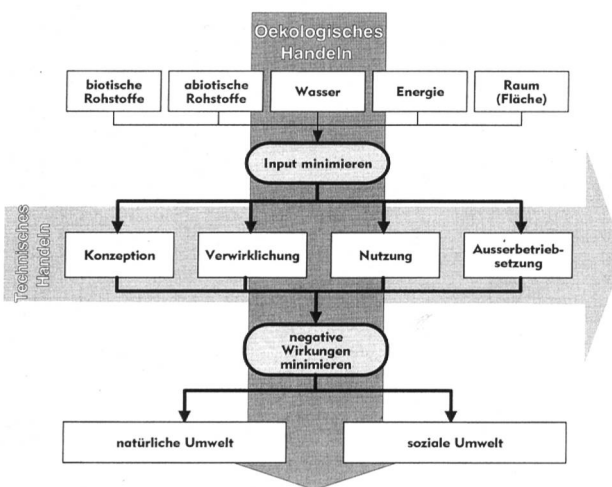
Oekologisches Handeln

biotische Rohstoffe

abiotische Rohstoffe

Wasser

Energie

Raum (Fläche)

Input minimieren

Technisches Handeln

Konzeption

Verwirklichung

Nutzung

Ausserbetriebsetzung

negative Wirkungen minimieren

natürliche Umwelt

soziale Umwelt